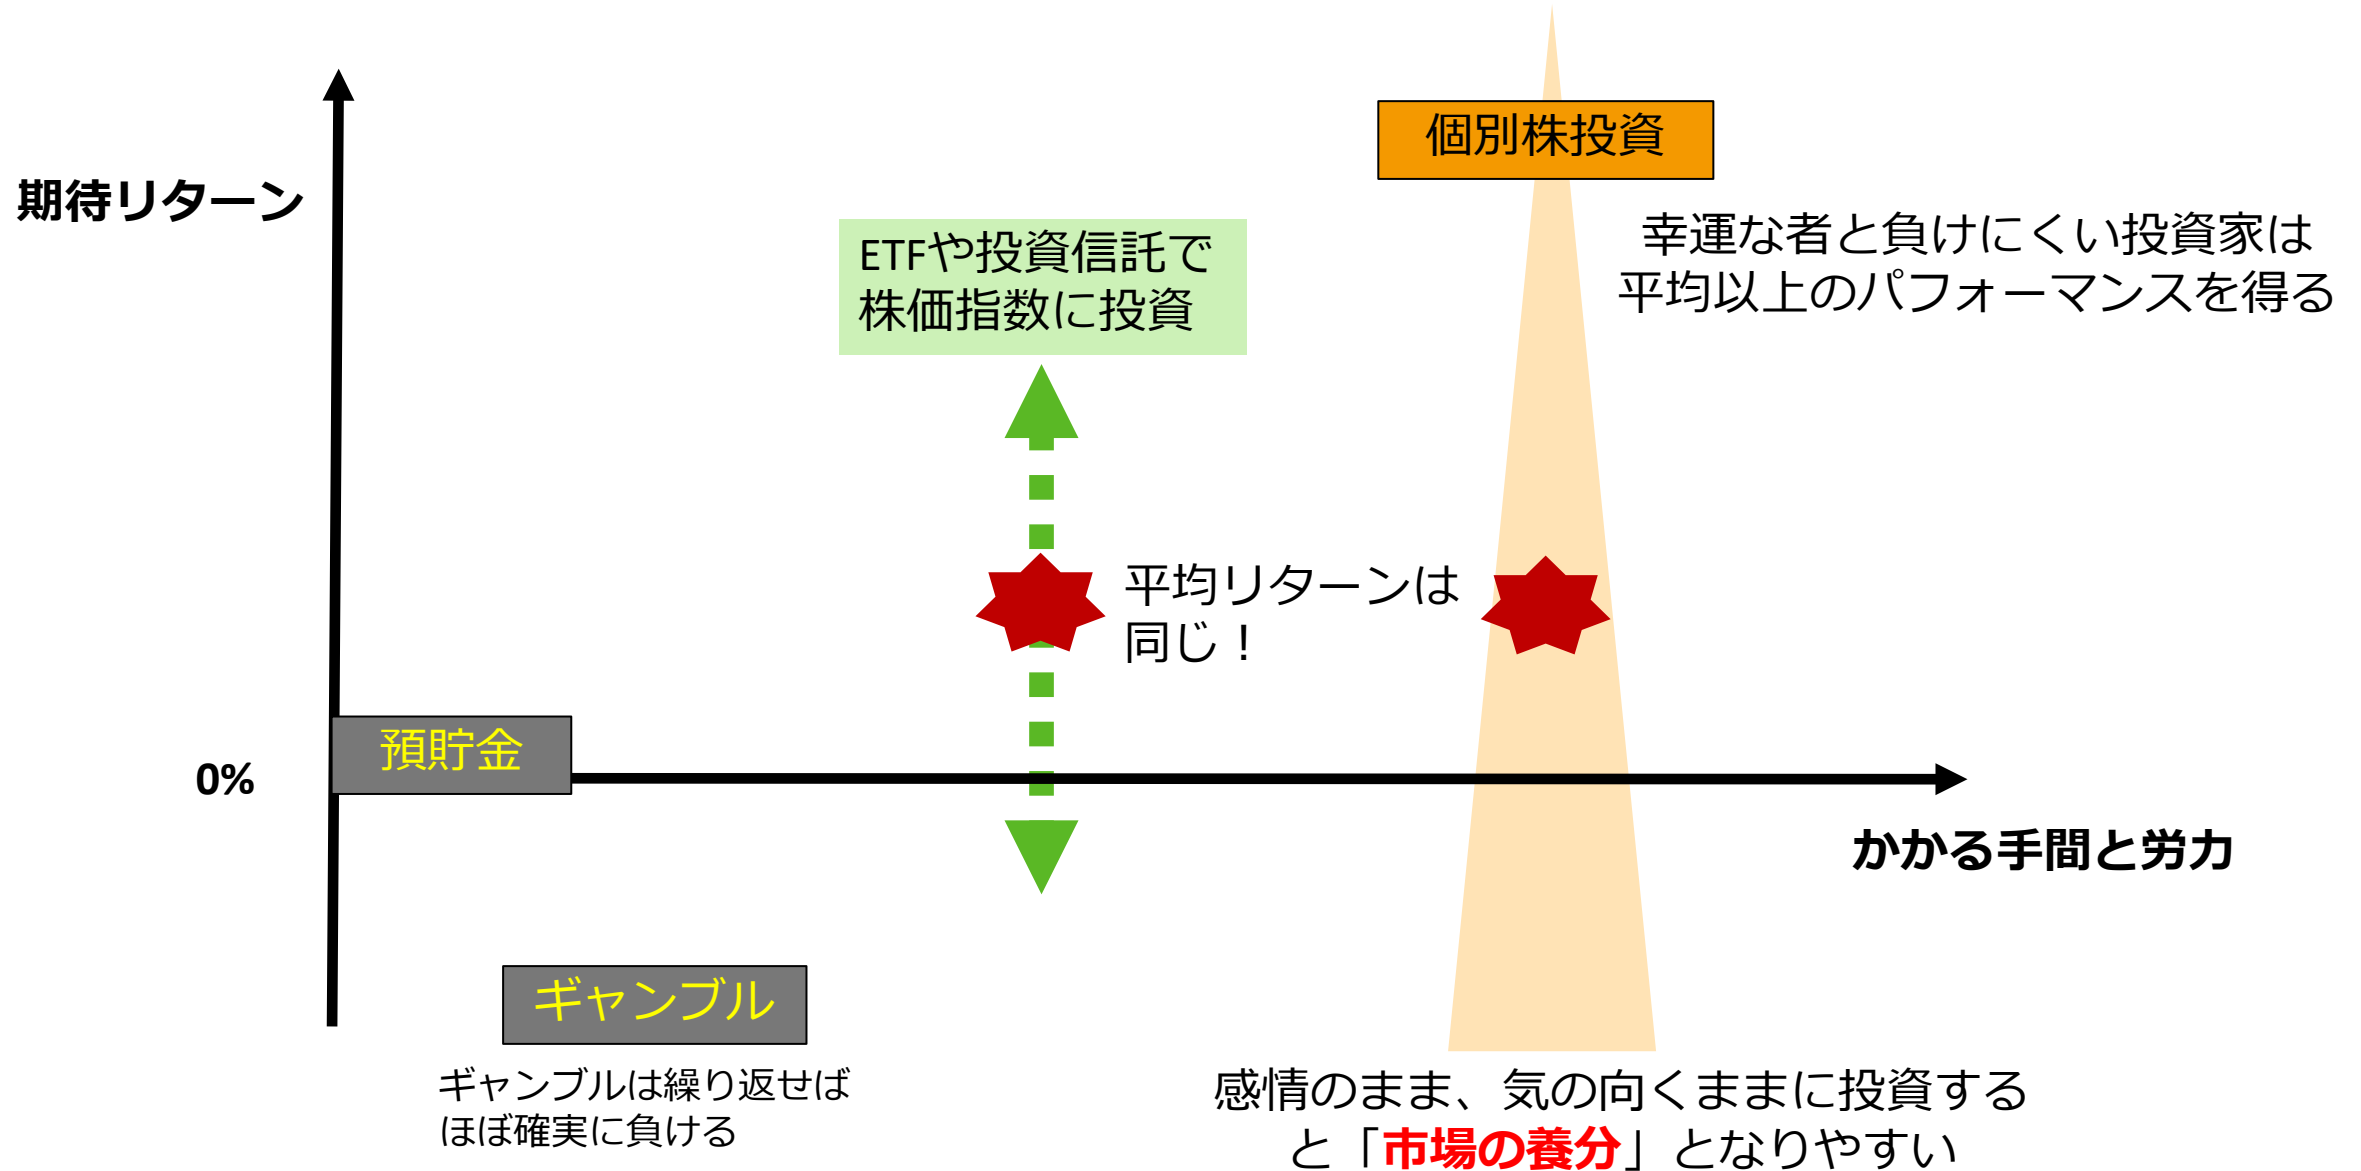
個別株投資

期待リターン

ETFや投資信託で
株価指数に投資

幸運な者と負けにくい投資家は
平均以上のパフォーマンスを得る

平均リターンは
同じ！

預貯金

0%

かかる手間と労力

ギャンブル

ギャンブルは繰り返せば
ほぼ確実に負ける

感情のまま、気の向くままに投資する
と「市場の養分」となりやすい